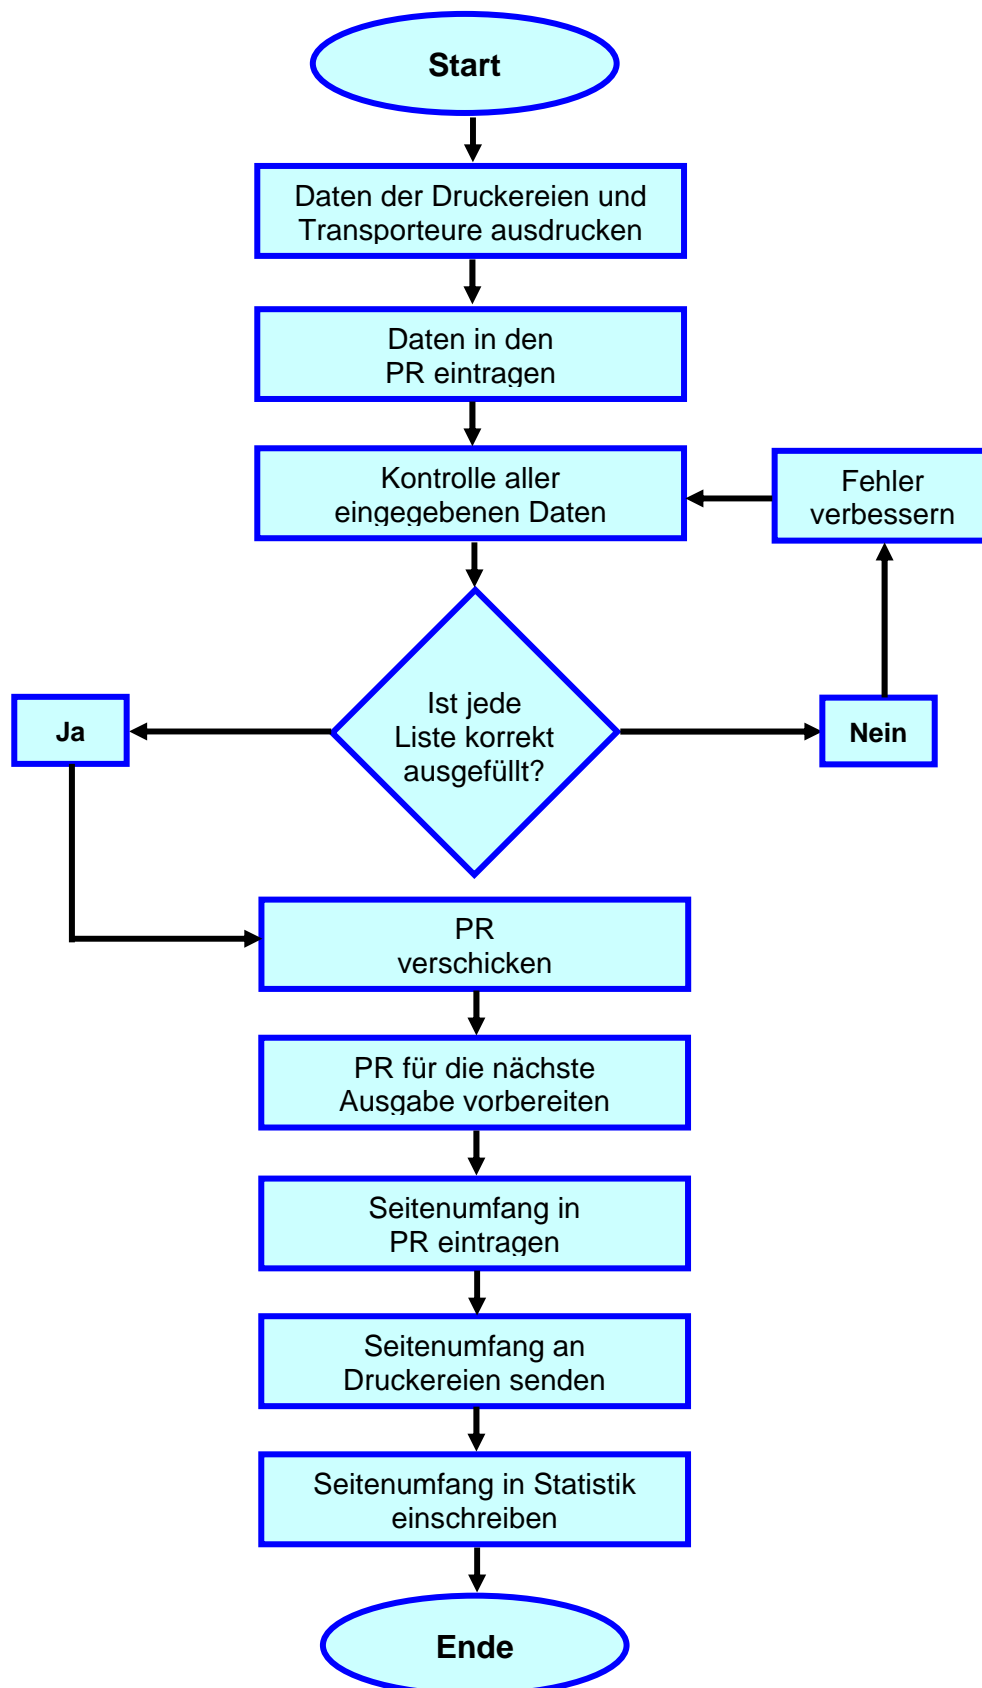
Start

Daten der Druckereien und Transporteure ausdrucken

Daten in den PR eintragen

Kontrolle aller eingegebenen Daten

Fehler verbessern

Ja

Ist jede Liste korrekt ausgefüllt?

Nein

PR verschicken

PR für die nächste Ausgabe vorbereiten

Seitenumfang in PR eintragen

Seitenumfang an Druckereien senden

Seitenumfang in Statistik einschreiben

Ende